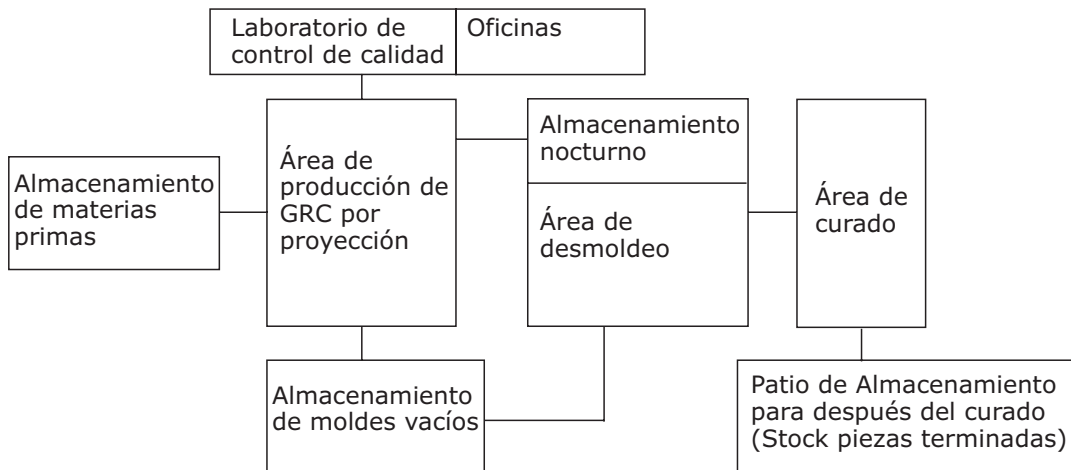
Laboratorio de control de calidad

Oficinas

Almacenamiento de materias primas

Área de producción de GRC por proyección

Almacenamiento nocturno

Área de desmoldeo

Área de curado

Almacenamiento de moldes vacíos

Patio de Almacenamiento para después del curado (Stock piezas terminadas)